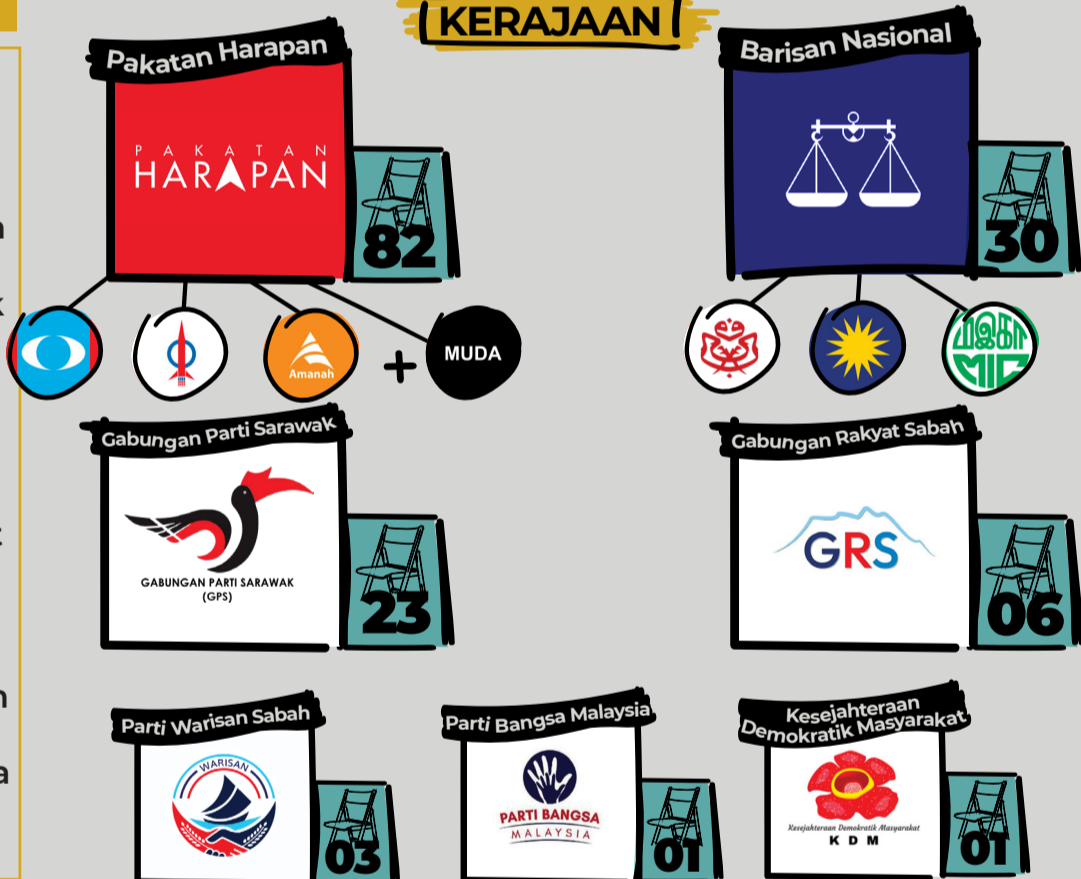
KERAJAAN

Pakatan Harapan

PAKATAN HARAPAN

82

Amanah

+ MUDA

Barisan Nasional

30

Gabungan Parti Sarawak

GABUNGAN PARTI SARAWAK (GPS)

23

Gabungan Rakyat Sabah

GRS

06

Parti Warisan Sabah

WARISAN

03

Parti Bangsa Malaysia

PARTI BANGSA MALAYSIA

01

Kesejahteraan Demokratik Masyarakat

Kesejahteraan Demokratik Masyarakat
KDM

01